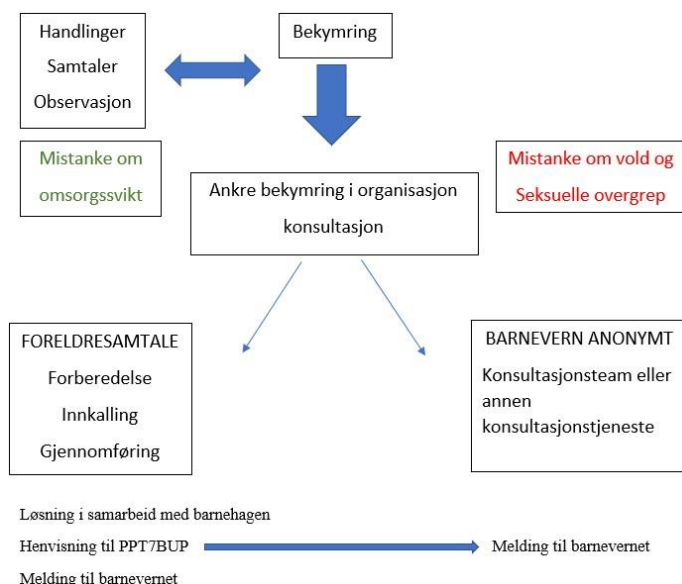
Handlinger
Samtaler
Observasjon

Bekymring

Mistanke om omsorgssvikt

Ankre bekymring i organisasjon
konsultasjon

Mistanke om vold og
Seksuelle overgrep

FORELDRESAMTALE
Forberedelse
Innkalling
Gjennomføring

BARNEVERN ANONYMT
Konsultasjonsteam eller annen konsultasjonstjeneste

Løsning i samarbeid med barnehagen
Henvisning til PPT7BUP
Melding til barnevernet
Melding til barnevernet